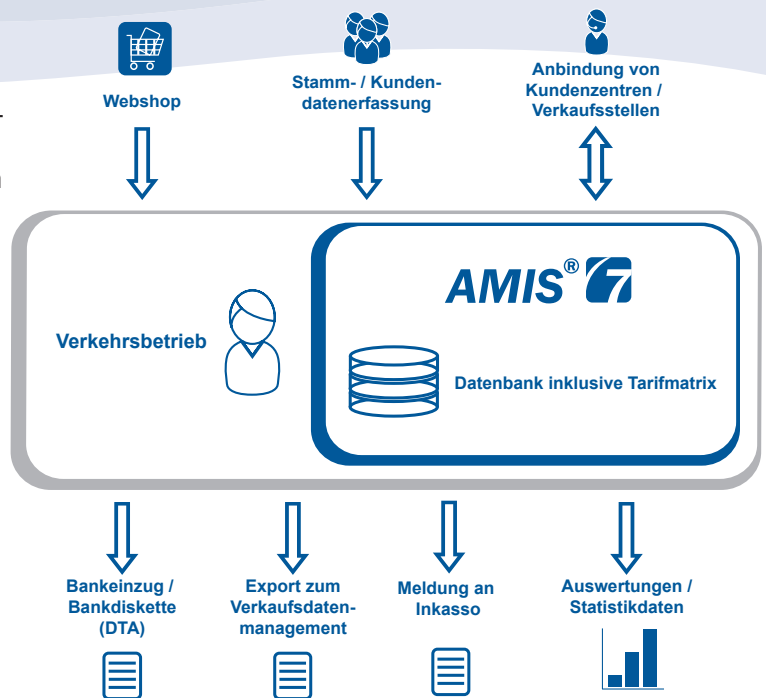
Webshop

Stamm- / Kundendatenerfassung

Anbindung von Kundenzentren / Verkaufsstellen

Verkehrsbetrieb

AMIS® 7

Datenbank inklusive Tarifmatrix

Bankeinzug / Bankdiskette (DTA)

Export zum Verkaufsdatenmanagement

Meldung an Inkasso

Auswertungen / Statistikdaten